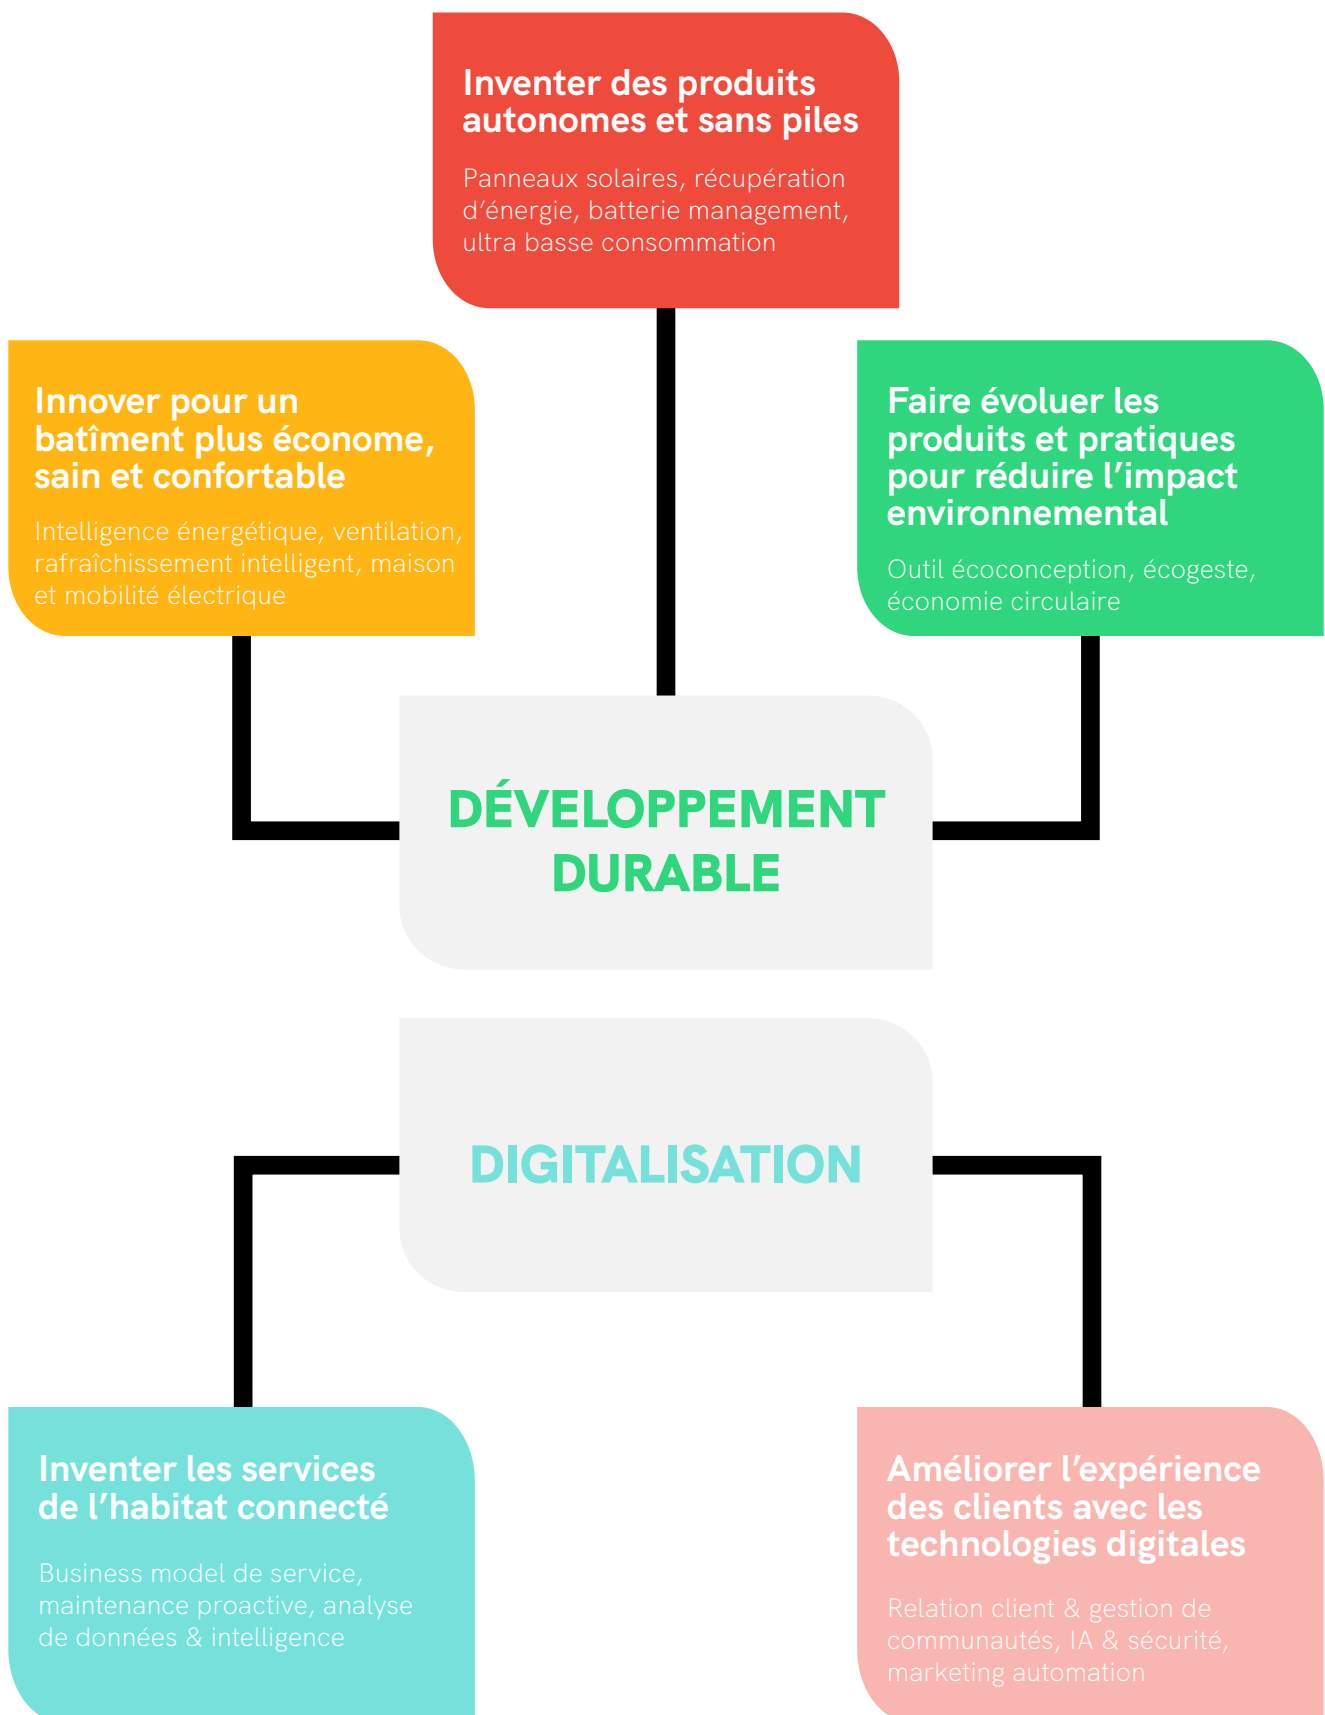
Inventer des produits autonomes et sans piles

Panneaux solaires, récupération d’énergie, batterie management, ultra basse consommation

Innover pour un batîment plus économe, sain et confortable

Intelligence énergétique, ventilation, rafraîchissement intelligent, maison et mobilité électrique

Faire évoluer les produits et pratiques pour réduire l’impact environnemental

Outil écoconception, écogeste, économie circulaire

DÉVELOPPEMENT DURABLE

DIGITALISATION

Inventer les services de l’habitat connecté

Business model de service, maintenance proactive, analyse de données & intelligence

Améliorer l’expérience des clients avec les technologies digitales

Relation client & gestion de communautés, IA & sécurité, marketing automation